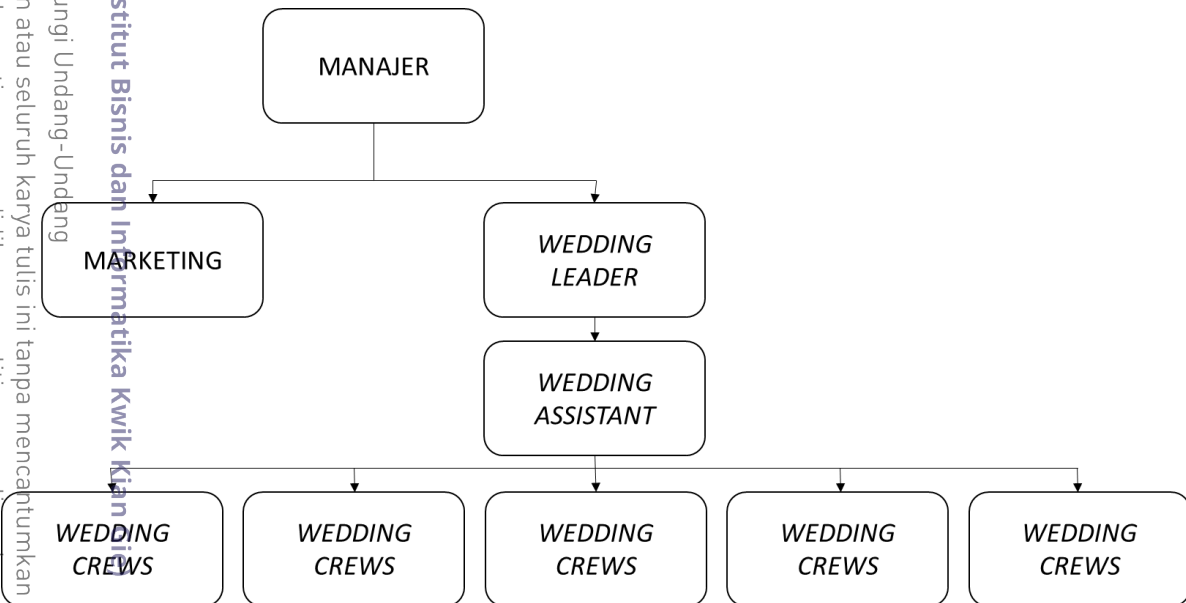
MANAJER

MARKETING

WEDDING LEADER

WEDDING ASSISTANT

WEDDING CREWS

WEDDING CREWS

WEDDING CREWS

WEDDING CREWS

WEDDING CREWS

stitut Bisnis dan Informatika Kwik Kian Gie

ungi Undang-Undang

n atau seluruh karya tulis ini tanpa mencantumkan